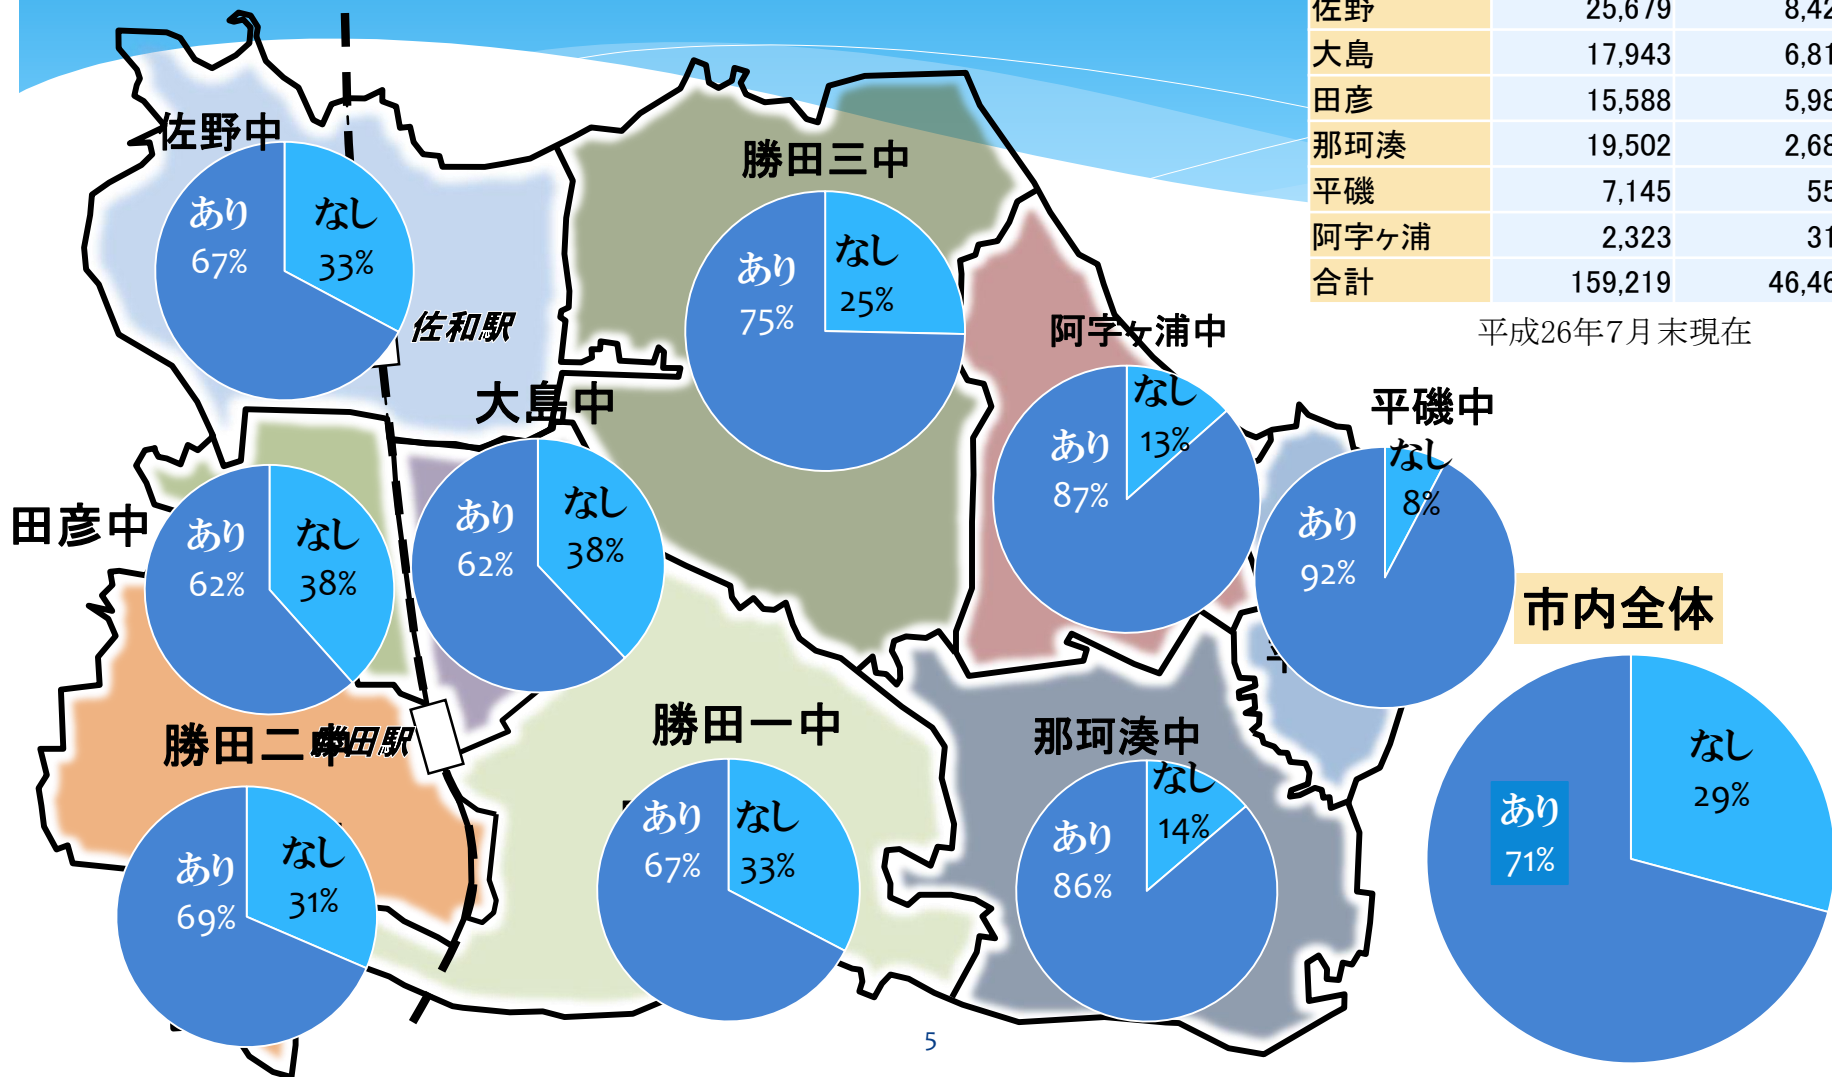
| 佐野 | 25,679 | 8,42 |
|---|---|---|
| 大島 | 17,943 | 6,81 |
| 田彦 | 15,588 | 5,98 |
| 那珂湊 | 19,502 | 2,68 |
| 平磯 | 7,145 | 55 |
| 阿字ヶ浦 | 2,323 | 31 |
| 合計 | 159,219 | 46,46 |

平成26年7月末現在

佐野中
あり 67%
なし 33%

佐和駅

勝田三中
あり 75%
なし 25%

阿字ヶ浦中
なし 13%
あり 87%

大島中
あり 62%
なし 38%

平磯中
なし 8%
あり 92%

田彦中
あり 62%
なし 38%

市内全体
なし 29%
あり 71%

勝田二中
勝田駅
あり 69%
なし 31%

勝田一中
あり 67%
なし 33%

那珂湊中
なし 14%
あり 86%

5